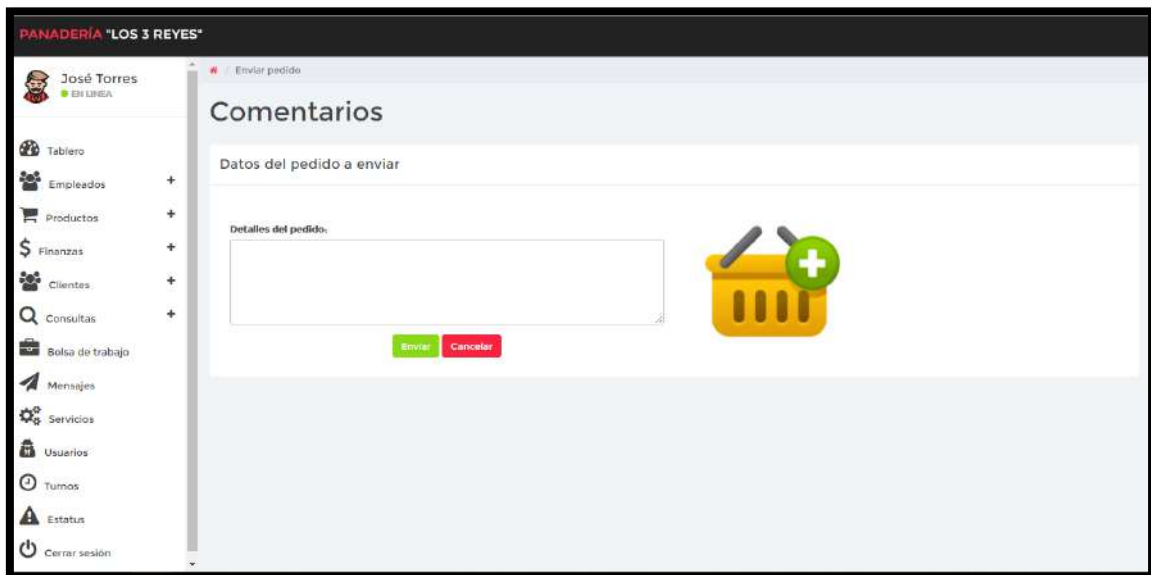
PANADERÍA "LOS 3 REYES"

José Torres
EN LINEA

Tablero
Empleados +
Productos +
$ Finanzas +
Clientes +
Consultas +
Bolsa de trabajo
Mensajes
Servicios
Usuarios
Turnos
Estatus
Cerrar sesión

/ Enviar pedido

Comentarios

Datos del pedido a enviar

Detalles del pedido:

Enviar Cancelar